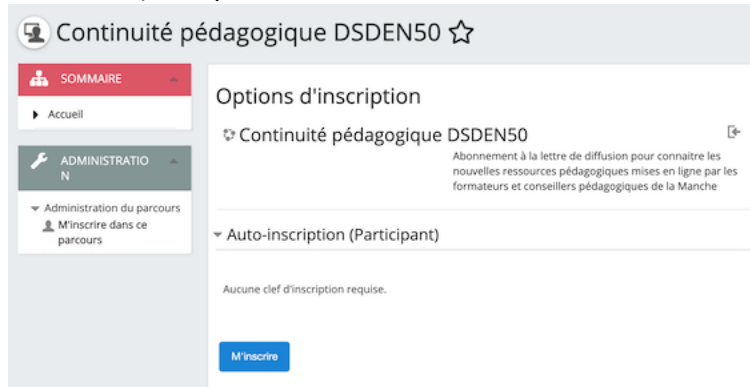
Continuité pédagogique DSDEN50

SOMMAIRE

Accueil

ADMINISTRATION

Administration du parcours

M'inscrire dans ce parcours

Options d'inscription

Continuité pédagogique DSDEN50

Abonnement à la lettre de diffusion pour connaitre les nouvelles ressources pédagogiques mises en ligne par les formateurs et conseillers pédagogiques de la Manche

Auto-inscription (Participant)

Aucune clef d'inscription requise.

M'inscrire